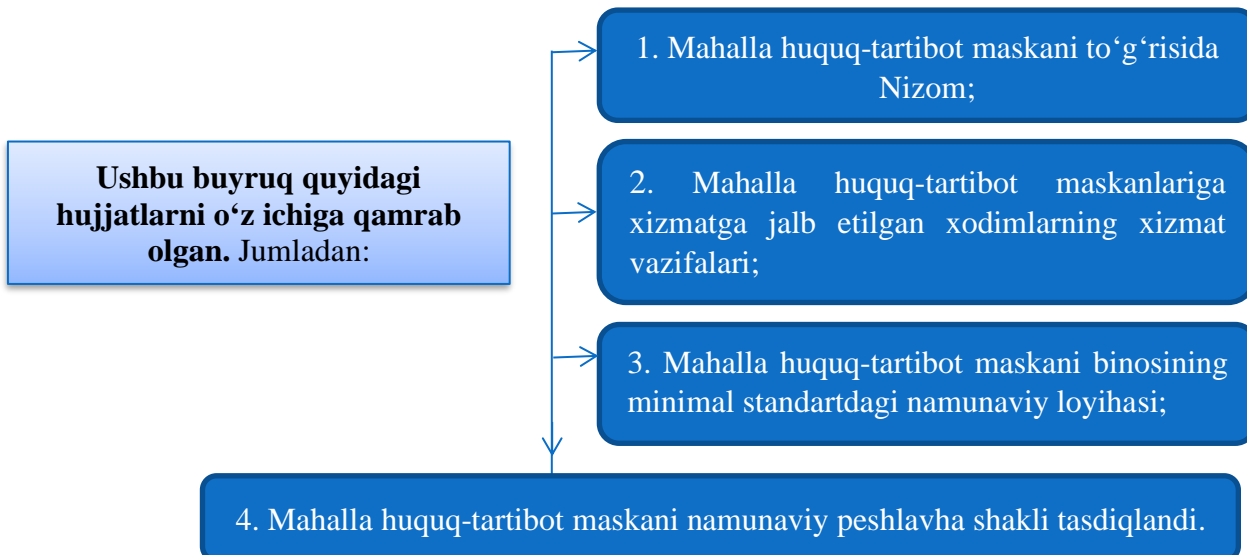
**Ushbu buyruq quyidagi hujjatlarni o‘z ichiga qamrab olgan.** Jumladan:

1. Mahalla huquq-tartibot maskani to‘g‘risida Nizom;

2. Mahalla huquq-tartibot maskanlariga xizmatga jalb etilgan xodimlarning xizmat vazifalari;

3. Mahalla huquq-tartibot maskani binosining minimal standartdagi namunaviy loyihasi;

4. Mahalla huquq-tartibot maskani namunaviy peshlavha shakli tasdiqlandi.